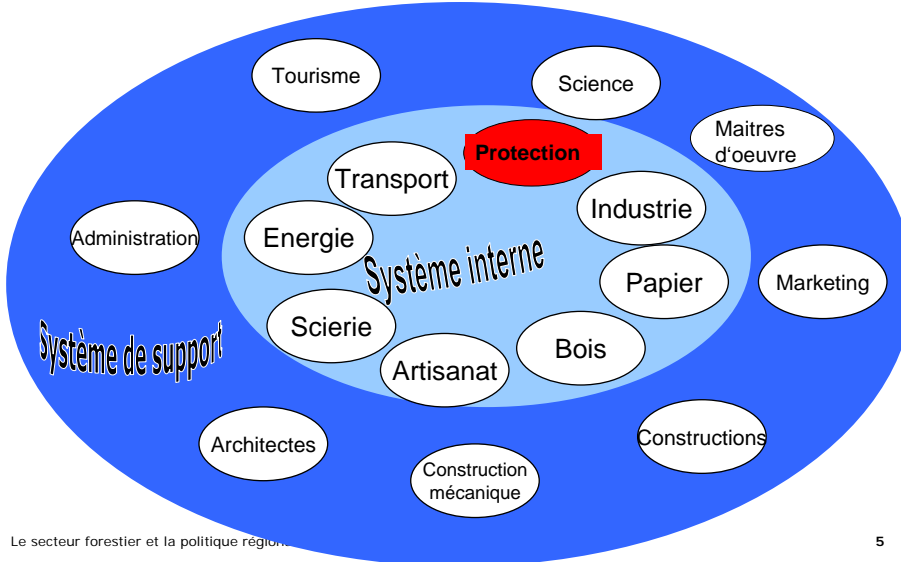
Tourisme

Science

Maitres d'oeuvre

Protection

Transport

Industrie

Administration

Energie

Système interne

Papier

Marketing

Système de support

Scierie

Bois

Artisanat

Architectes

Constructions

Construction mécanique

Le secteur forestier et la politique région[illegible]

5